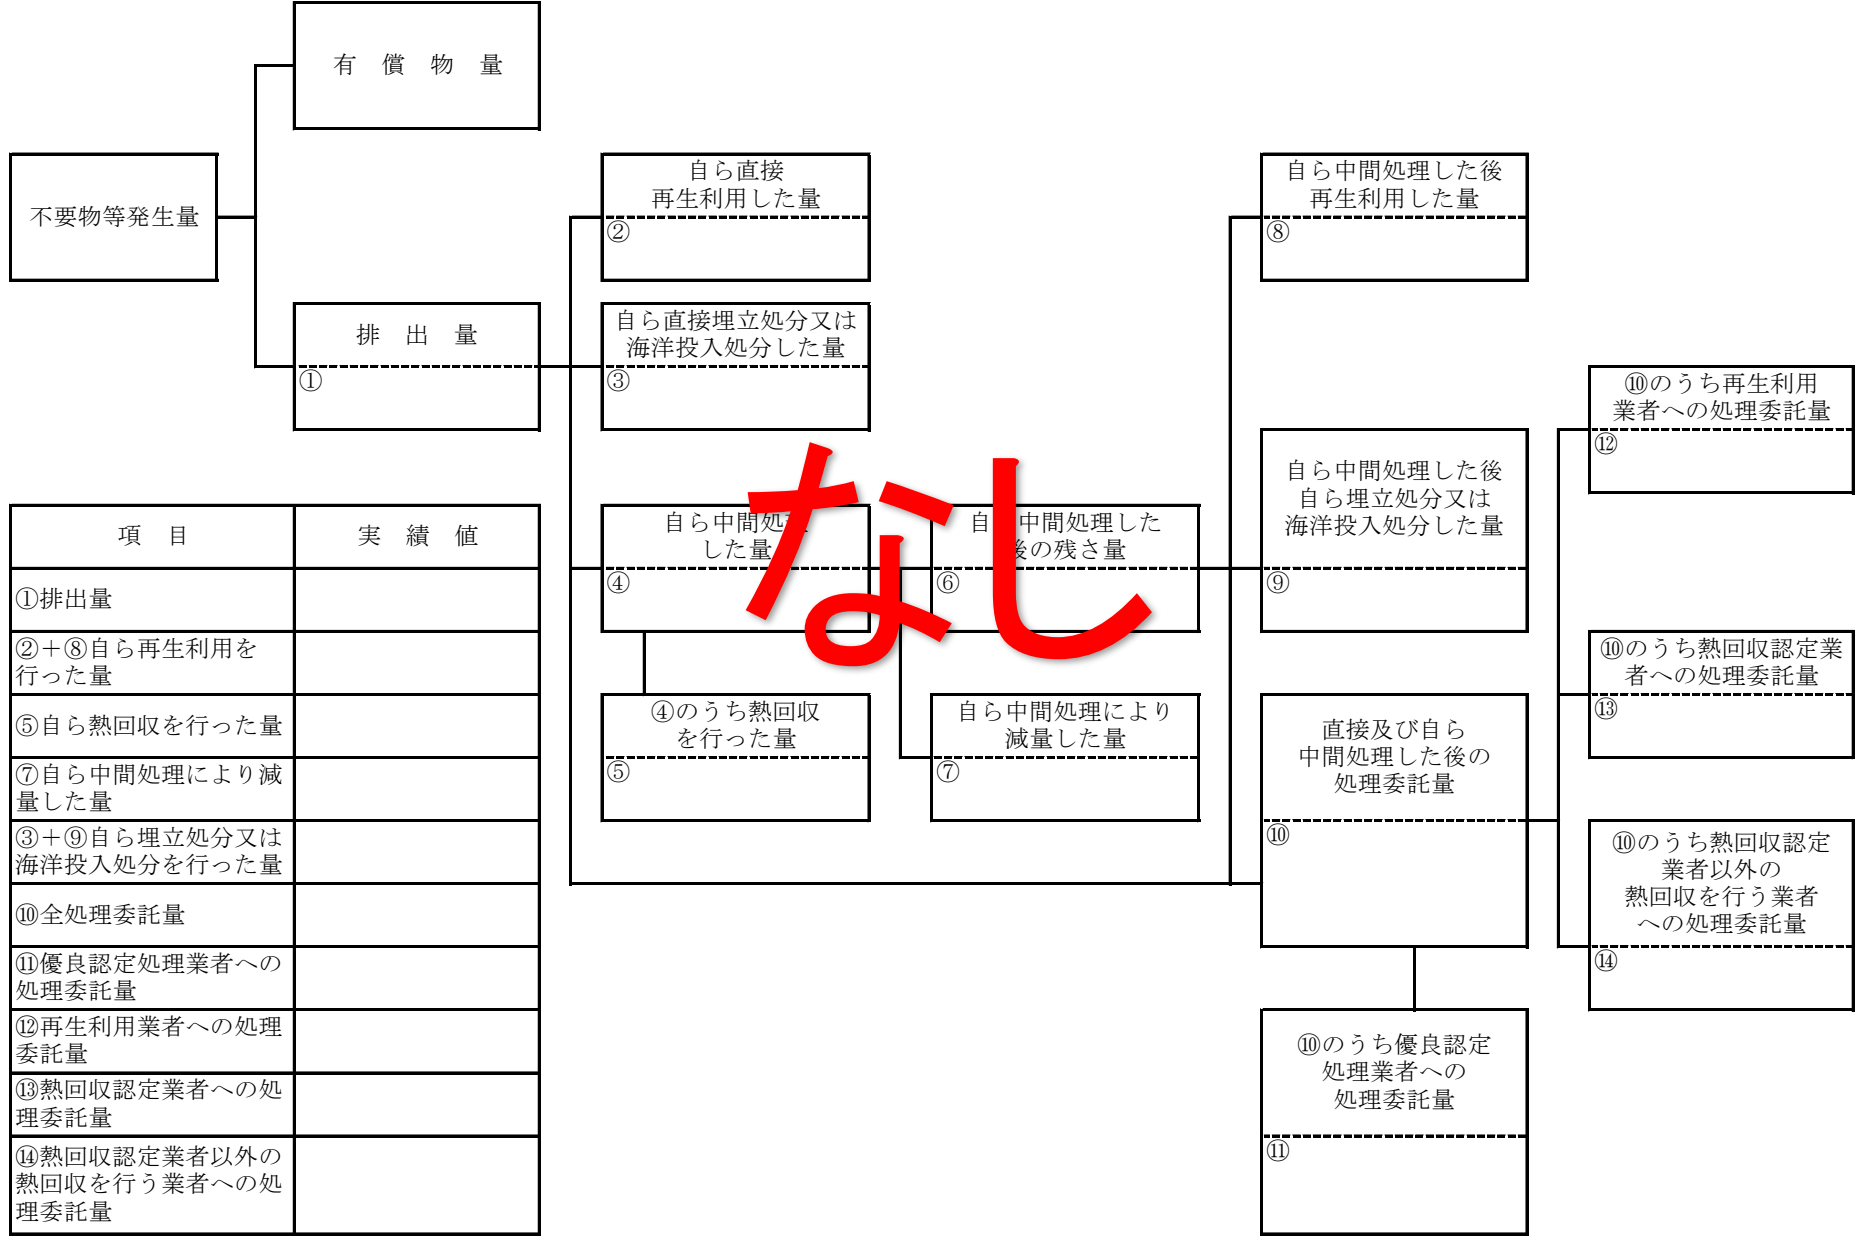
有　償　物　量

不要物等発生量

排　出　量
①

自ら直接
再生利用した量
②

自ら直接埋立処分又は
海洋投入処分した量
③

自ら中間処理した量
④

自ら中間処理した後の残さ量
⑥

④のうち熱回収
を行った量
⑤

自ら中間処理により
減量した量
⑦

なし

自ら中間処理した後
再生利用した量
⑧

自ら中間処理した後
自ら埋立処分又は
海洋投入処分した量
⑨

直接及び自ら
中間処理した後の
処理委託量
⑩

⑩のうち優良認定
処理業者への
処理委託量
⑪

⑩のうち再生利用
業者への処理委託量
⑫

⑩のうち熱回収認定業
者への処理委託量
⑬

⑩のうち熱回収認定
業者以外の
熱回収を行う業者
への処理委託量
⑭

| 項　目 | 実　績　値 |
|---|---|
| ①排出量 | |
| ②＋⑧自ら再生利用を行った量 | |
| ⑤自ら熱回収を行った量 | |
| ⑦自ら中間処理により減量した量 | |
| ③＋⑨自ら埋立処分又は海洋投入処分を行った量 | |
| ⑩全処理委託量 | |
| ⑪優良認定処理業者への処理委託量 | |
| ⑫再生利用業者への処理委託量 | |
| ⑬熱回収認定業者への処理委託量 | |
| ⑭熱回収認定業者以外の熱回収を行う業者への処理委託量 | |